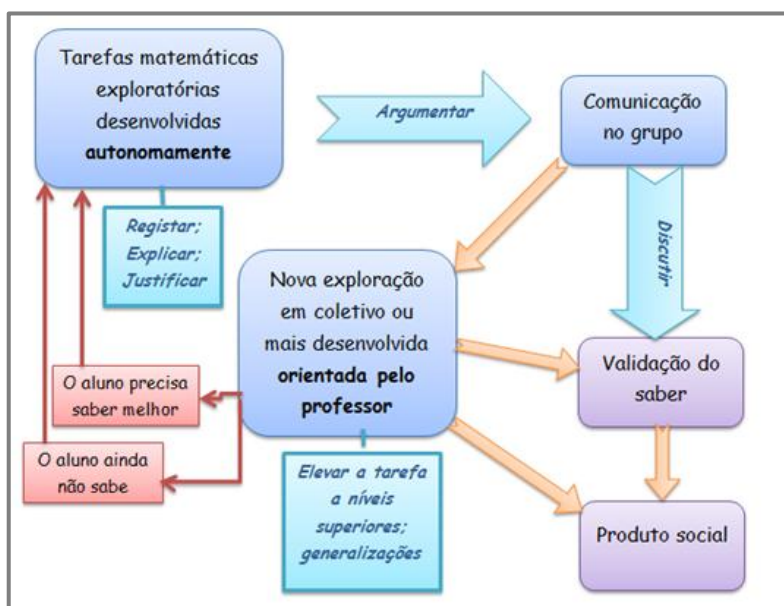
Tarefas matemáticas exploratórias desenvolvidas **autonomamente**

Argumentar

Comunicação no grupo

Registar; Explicar; Justificar

Discutir

Nova exploração em coletivo ou mais desenvolvida **orientada pelo professor**

O aluno precisa saber melhor

O aluno ainda não sabe

Validação do saber

Elevar a tarefa a níveis superiores; generalizações

Produto social